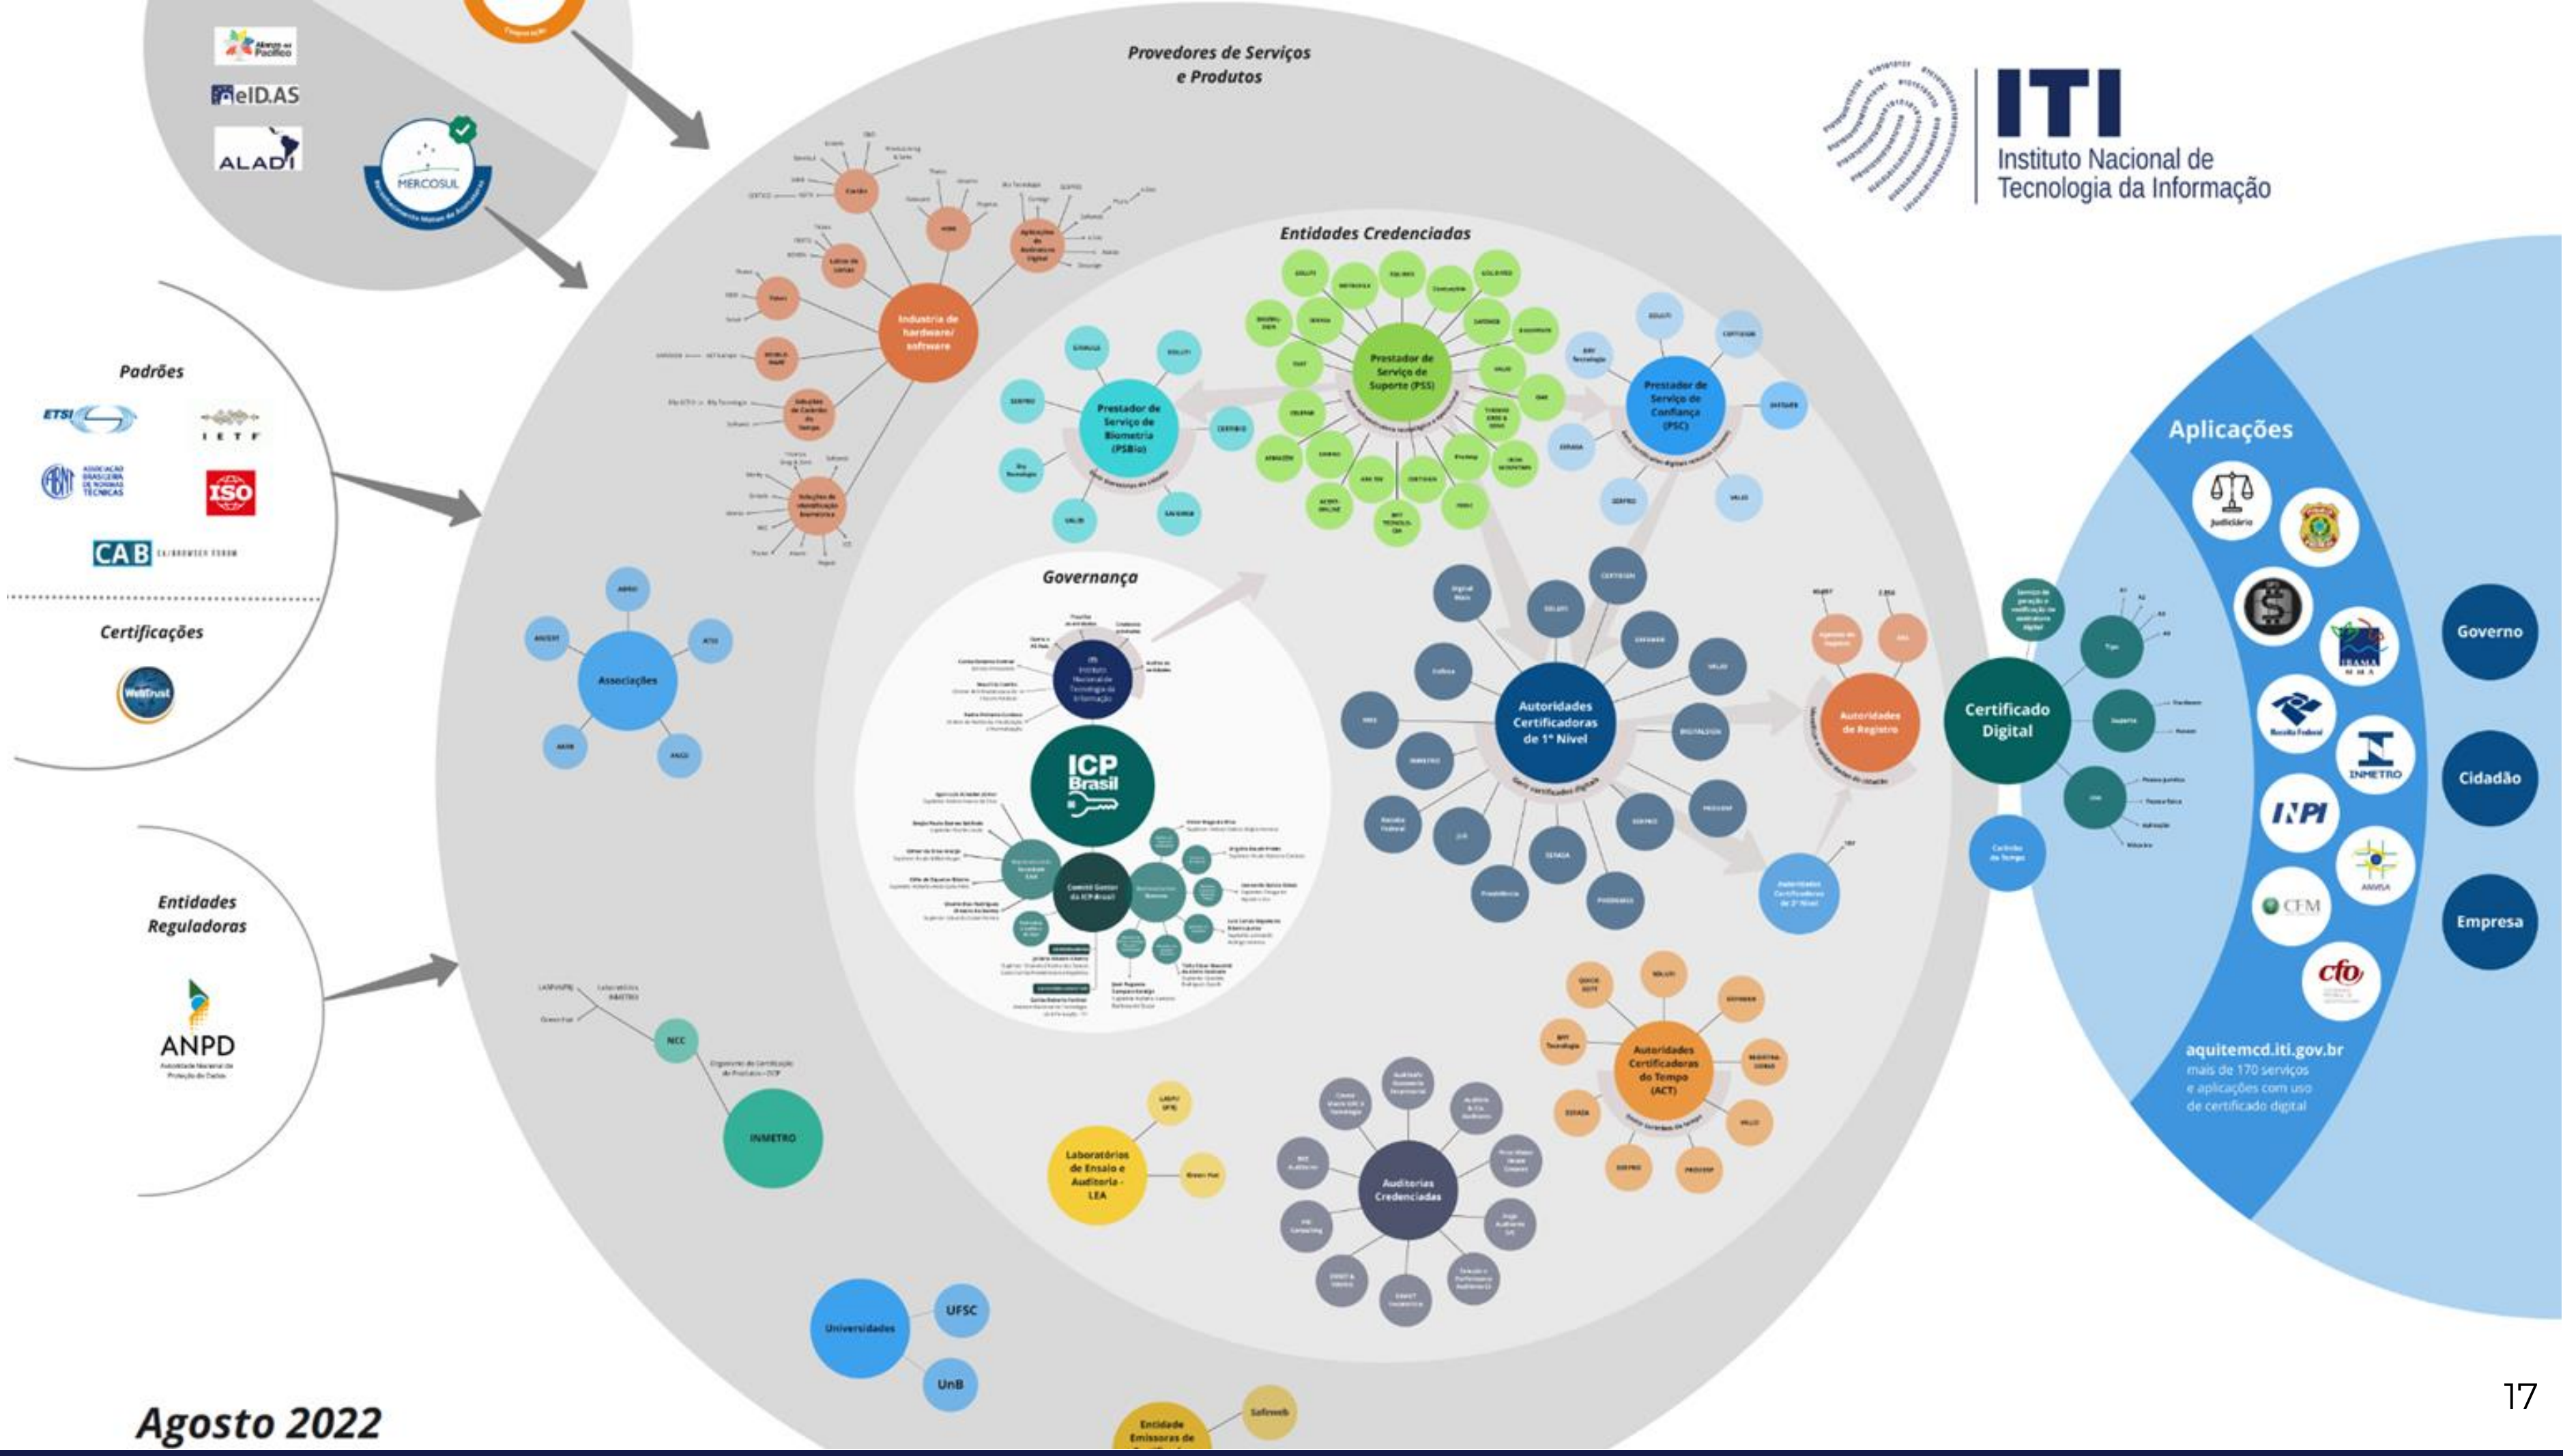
Alianza del Pacífico

eID.AS

ALADI

MERCOSUL

Provedores de Serviços e Produtos

ITI Instituto Nacional de Tecnologia da Informação

Entidades Credenciadas

Indústria de hardware/ software

Prestador de Serviço de Suporte (PSS)

Prestador de Serviço de Biometria (PSBio)

Prestador de Serviço de Confiança (PSC)

Padrões

ETSI

IETF

ABNT ASSOCIAÇÃO BRASILEIRA DE NORMAS TÉCNICAS

ISO

CAB

Certificações

WebTrust

Associações

Governança

ITI Instituto Nacional de Tecnologia da Informação

ICP Brasil

Comitê Gestor da ICP-Brasil

Autoridades Certificadoras de 1º Nível

Autoridades de Registro

Certificado Digital

Aplicações

Judiciário

INMETRO

INPI

ANVISA

CFM

cfo

Governo

Cidadão

Empresa

aquitemcd.iti.gov.br
mais de 170 serviços e aplicações com uso de certificado digital

Entidades Reguladoras

ANPD

NCC

INMETRO

Laboratórios de Ensaio e Auditoria - LEA

Auditorias Credenciadas

Autoridades Certificadoras do Tempo (ACT)

Universidades

UFSC

UnB

Entidade Emissoras de

Safeweb

Agosto 2022

17